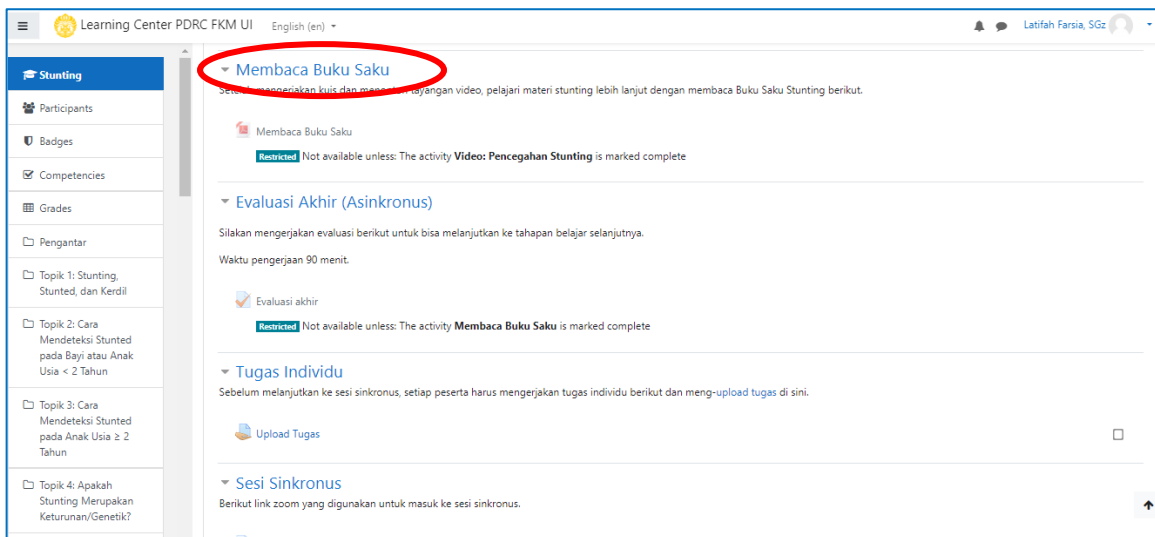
Learning Center PDRC FKM UI English (en)

Latifah Farsia, SGz

Stunting
Participants
Badges
Competencies
Grades
Pengantar
Topik 1: Stunting, Stunted, dan Kerdil
Topik 2: Cara Mendeteksi Stunted pada Bayi atau Anak Usia < 2 Tahun
Topik 3: Cara Mendeteksi Stunted pada Anak Usia ≥ 2 Tahun
Topik 4: Apakah Stunting Merupakan Keturunan/Genetik?

Membaca Buku Saku

Setelah mengerjakan kuis dan menonton tayangan video, pelajari materi stunting lebih lanjut dengan membaca Buku Saku Stunting berikut.

Membaca Buku Saku

Restricted Not available unless: The activity **Video: Pencegahan Stunting** is marked complete

Evaluasi Akhir (Asinkronus)

Silakan mengerjakan evaluasi berikut untuk bisa melanjutkan ke tahapan belajar selanjutnya.

Waktu pengerjaan 90 menit.

Evaluasi akhir

Restricted Not available unless: The activity **Membaca Buku Saku** is marked complete

Tugas Individu

Sebelum melanjutkan ke sesi sinkronus, setiap peserta harus mengerjakan tugas individu berikut dan meng-upload tugas di sini.

Upload Tugas

Sesi Sinkronus

Berikut link zoom yang digunakan untuk masuk ke sesi sinkronus.